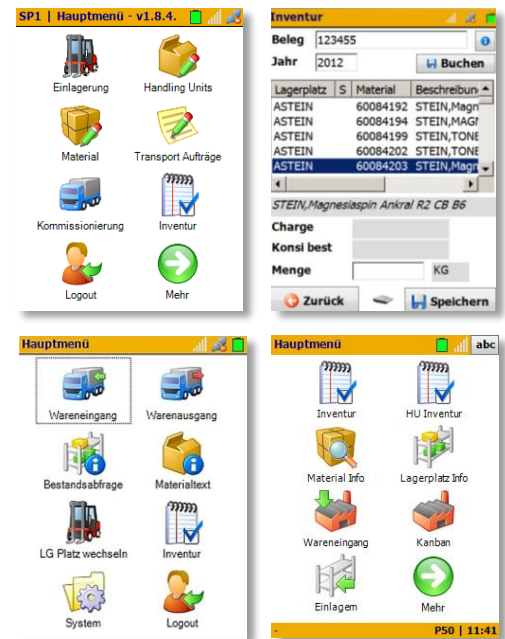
SP1 | Hauptmenü - v1.8.4.

Einlagerung
Handling Units
Material
Transport Aufträge
Kommissionierung
Inventur
Logout
Mehr

Inventur

Beleg 123455
Jahr 2012
Buchen

| Lagerplatz | S | Material | Beschreibung |
|---|---|---|---|
| ASTEIN | | 60084192 | STEIN,Magn |
| ASTEIN | | 60084194 | STEIN,MAGN |
| ASTEIN | | 60084199 | STEIN,TONE |
| ASTEIN | | 60084202 | STEIN,TONE |
| ASTEIN | | 60084203 | STEIN,Magn |

STEIN,Magnesiaspin Ankral R2 CB B6

Charge
Konsi best
Menge KG

Zurück
Speichern

Hauptmenü

Wareneingang
Warenausgang
Bestandsabfrage
Materialtext
LG Platz wechseln
Inventur
System
Logout

Hauptmenü
abc

Inventur
HU Inventur
Material Info
Lagerplatz Info
Wareneingang
Kanban
Einlagern
Mehr

P50 | 11:41